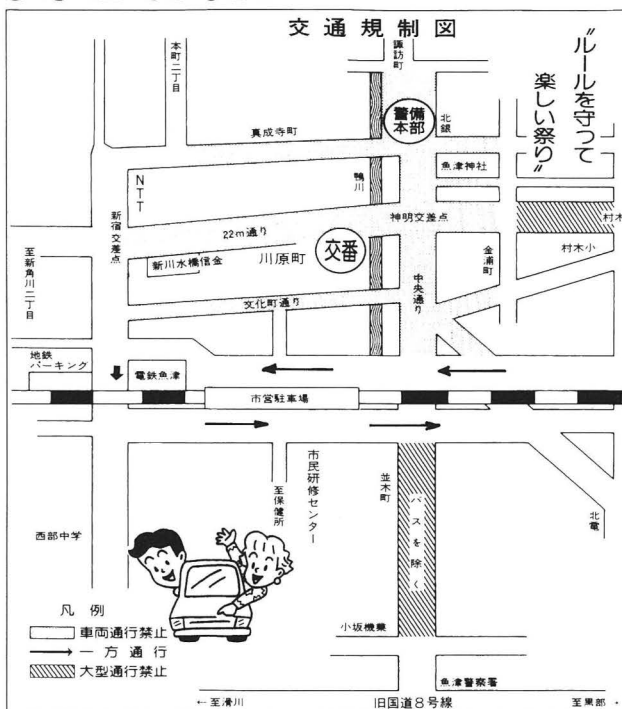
交通規制図

〝ルールを守って楽しい祭り〟

本町二丁目

諏訪町

警備本部

北銀

真成寺町

魚津神社

NTT

鴨川

村木

新宿交差点

神明交差点

22m通り

村木小

至新角川二丁目

交番

新川水橋信金

川原町

金浦町

中央通り

文化町通り

地鉄パーキング

電鉄魚津

市営駐車場

市民研修センター

至保健所

並木町

バスを除く

西部中学

北電

凡　例

車両通行禁止

一 方 通 行

大型通行禁止

小坂機業

魚津警察署

←至滑川

旧国道8号線

至黒部